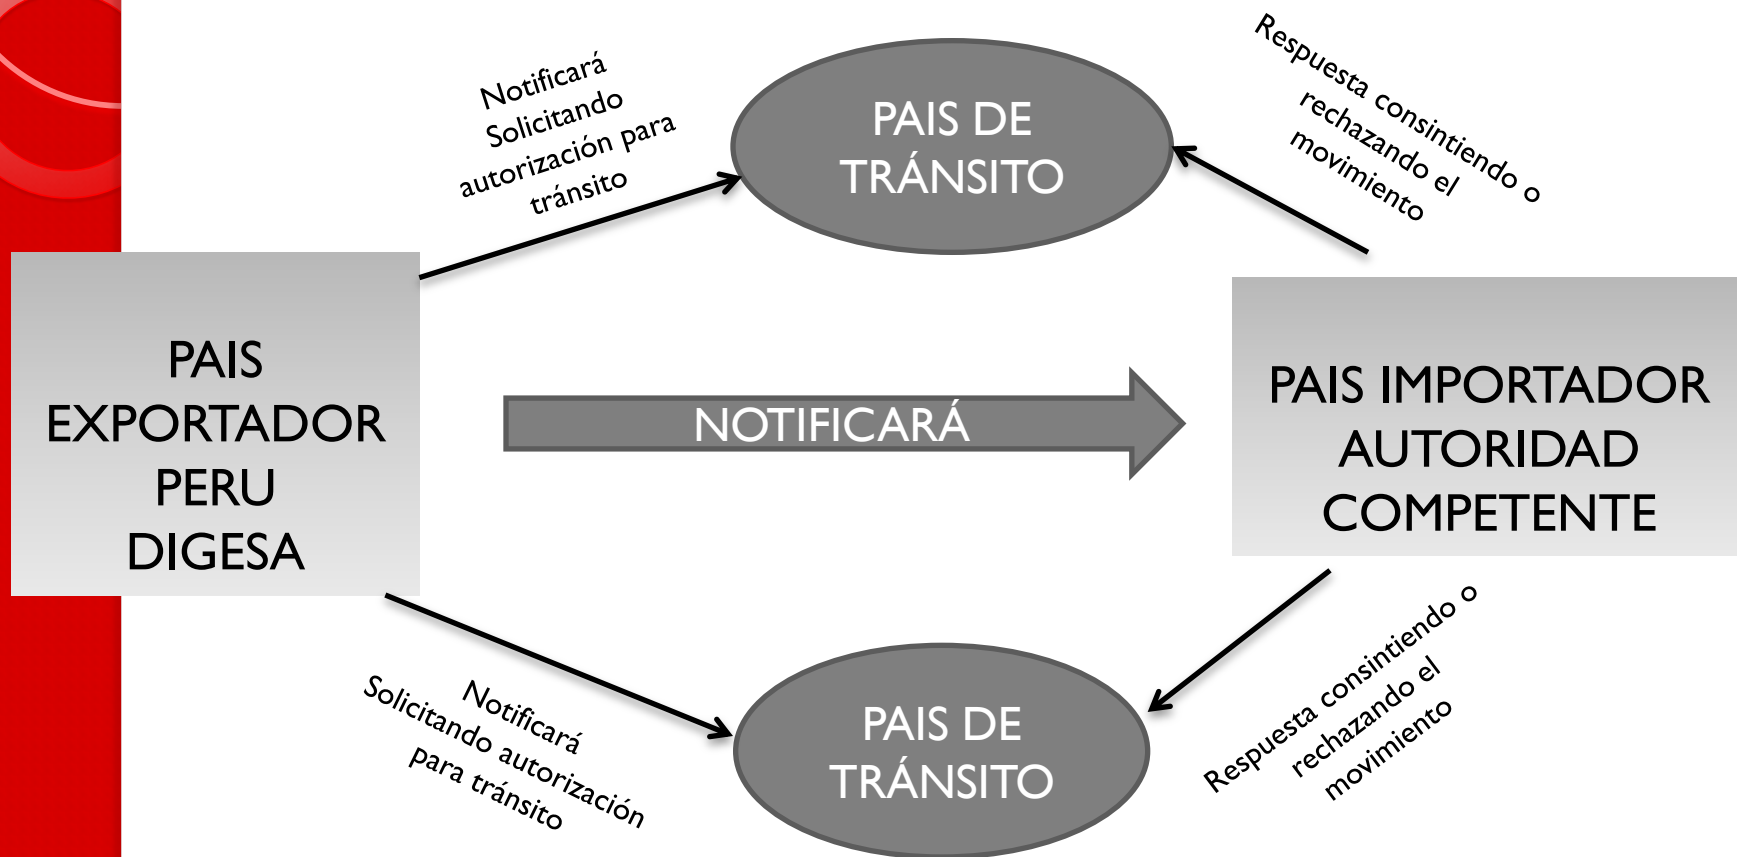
Notificará Solicitando autorización para tránsito

PAIS DE TRÁNSITO

Respuesta consintiendo o rechazando el movimiento

PAIS EXPORTADOR PERU DIGESA

NOTIFICARÁ

PAIS IMPORTADOR AUTORIDAD COMPETENTE

Notificará Solicitando autorización para tránsito

PAIS DE TRÁNSITO

Respuesta consintiendo o rechazando el movimiento